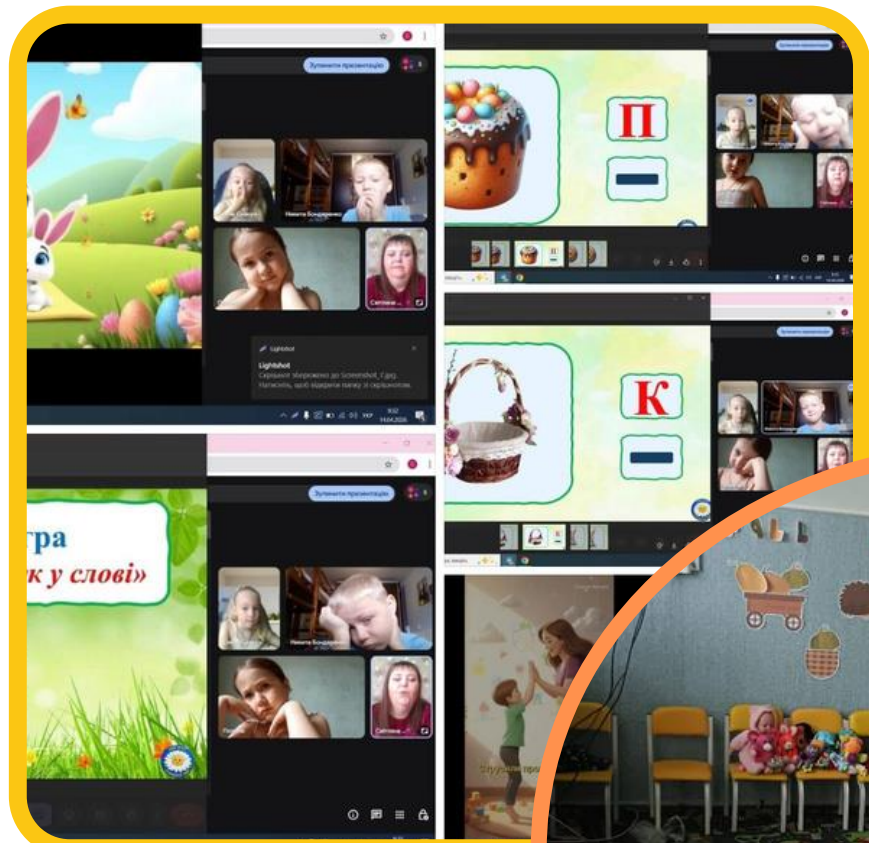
Зупинити презентацію

Микита Бондаренко

Світлана

Lightshot

Скріншот збережено до Screenshot_4.jpg. Натисніть, щоб відкрити папку зі скріншотом.

П

К

гра

к у слові»

Зупинити презентацію

Микита Бондаренко

Світлана